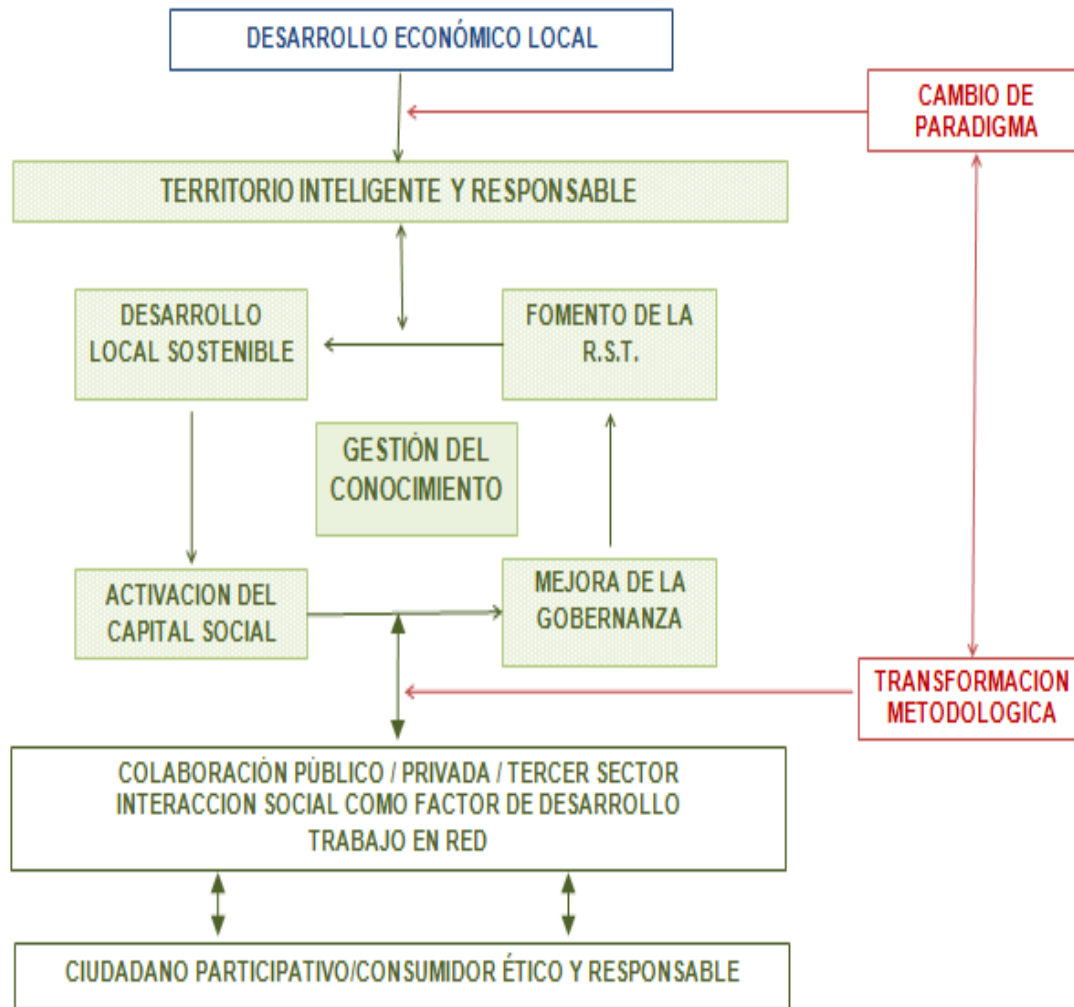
DESARROLLO ECONÓMICO LOCAL

CAMBIO DE PARADIGMA

TERRITORIO INTELIGENTE Y RESPONSABLE

DESARROLLO LOCAL SOSTENIBLE

FOMENTO DE LA R.S.T.

GESTIÓN DEL CONOCIMIENTO

ACTIVACION DEL CAPITAL SOCIAL

MEJORA DE LA GOBERNANZA

TRANSFORMACION METODOLOGICA

COLABORACIÓN PÚBLICO / PRIVADA / TERCER SECTOR
INTERACCION SOCIAL COMO FACTOR DE DESARROLLO
TRABAJO EN RED

CIUDADANO PARTICIPATIVO/CONSUMIDOR ÉTICO Y RESPONSABLE